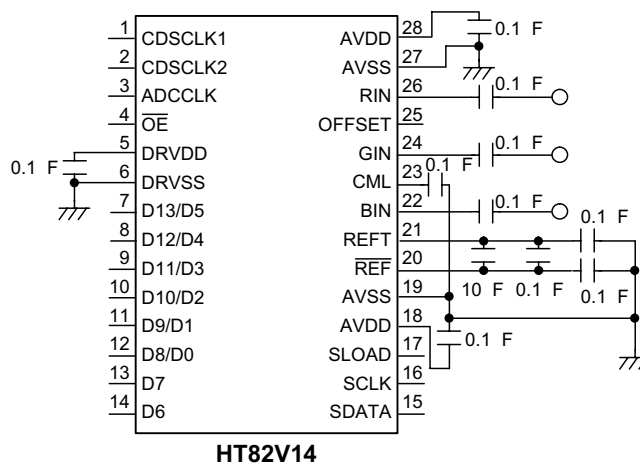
1 CDSCLK1
2 CDSCLK2
3 ADCCLK
4 $\overline{OE}$
5 DRVDD
6 DRVSS
7 D13/D5
8 D12/D4
9 D11/D3
10 D10/D2
11 D9/D1
12 D8/D0
13 D7
14 D6

28 AVDD
27 AVSS
26 RIN
25 OFFSET
24 GIN
23 CML
22 BIN
21 REFT
20 $\overline{REF}$
19 AVSS
18 AVDD
17 SLOAD
16 SCLK
15 SDATA

0.1 F
0.1 F
0.1 F
0.1 F
0.1 F
0.1 F
0.1 F
10 F
0.1 F
0.1 F
0.1 F

HT82V14